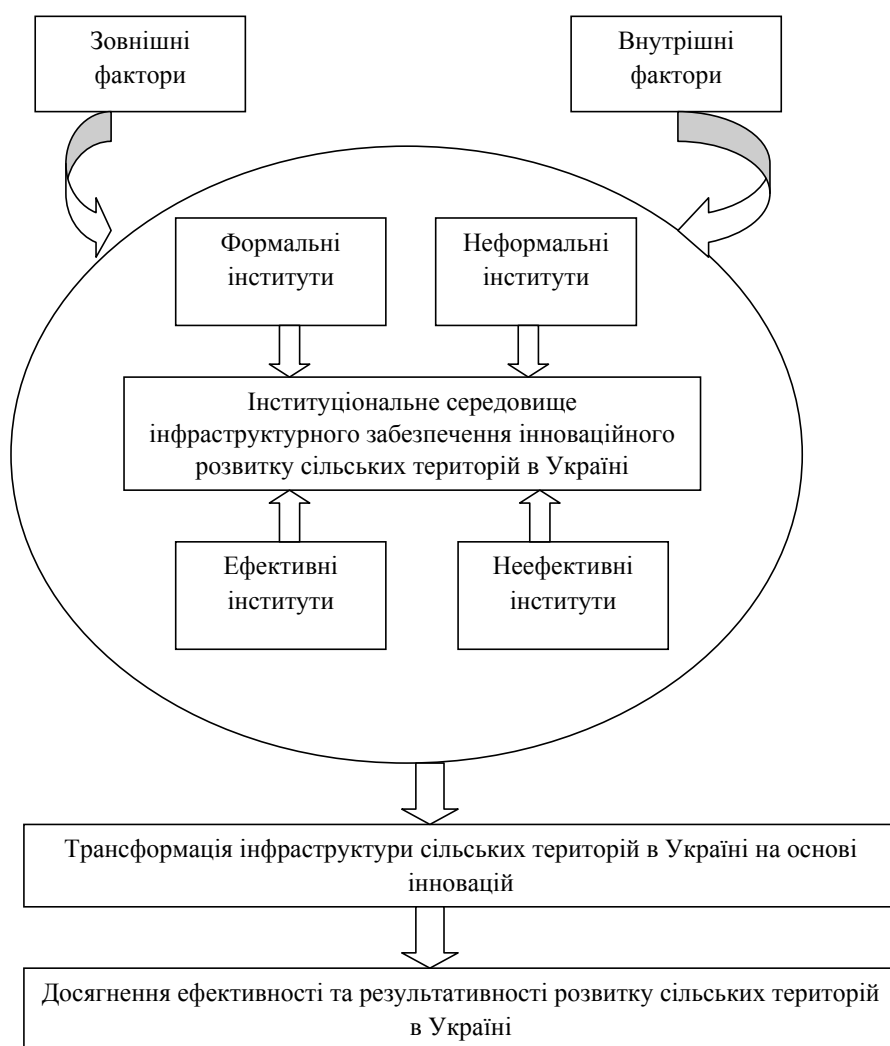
Зовнішні фактори

Внутрішні фактори

Формальні інститути

Неформальні інститути

Інституціональне середовище інфраструктурного забезпечення інноваційного розвитку сільських територій в Україні

Ефективні інститути

Неефективні інститути

Трансформація інфраструктури сільських територій в Україні на основі інновацій

Досягнення ефективності та результативності розвитку сільських територій в Україні